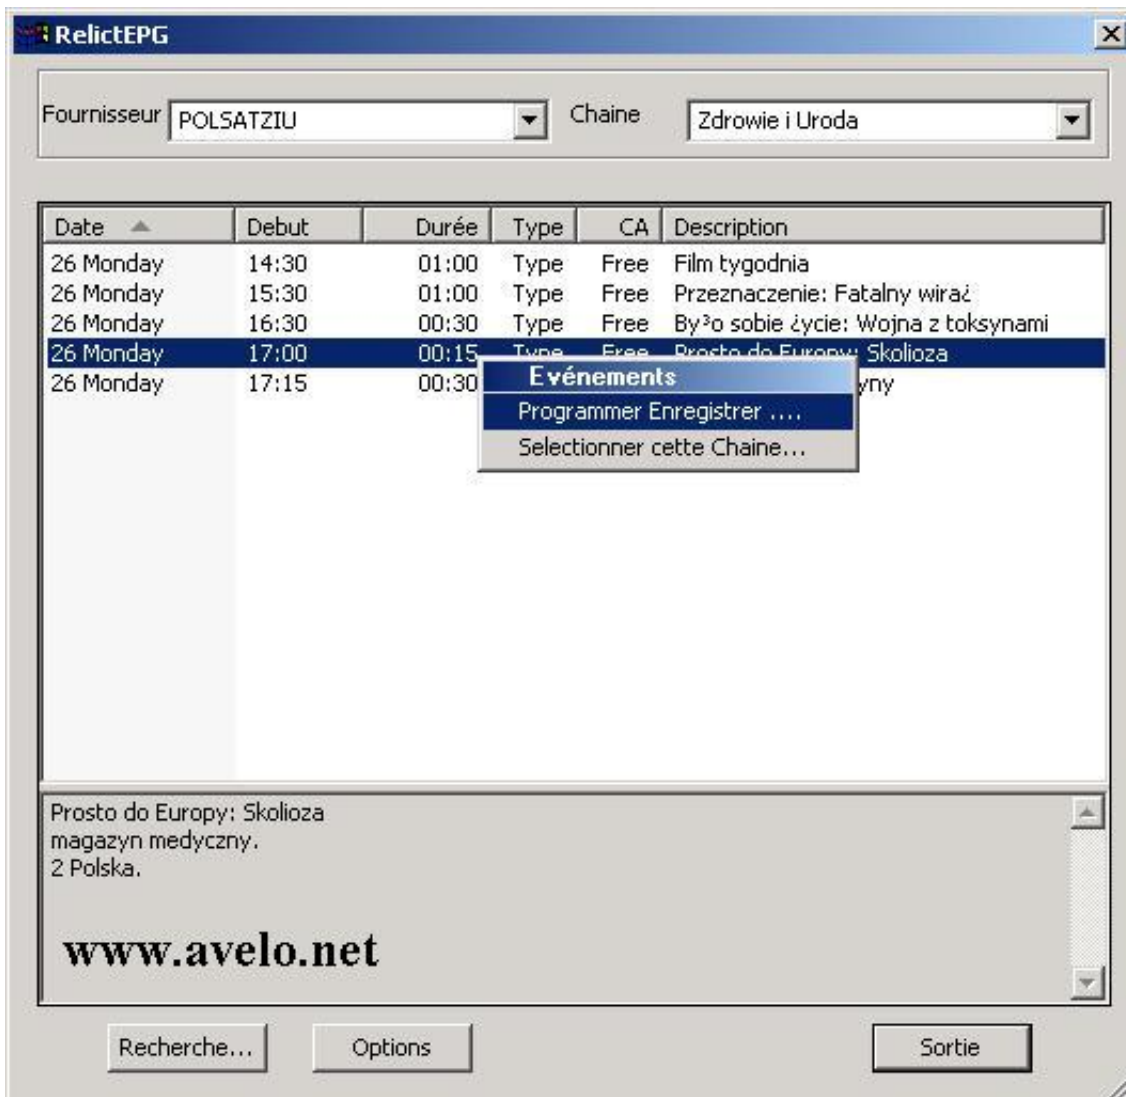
RelictEPG

Fournisseur POLSATZIU

Chaine Zdrowie i Uroda

| Date | Debut | Durée | Type | CA | Description |
|---|---|---|---|---|---|
| 26 Monday | 14:30 | 01:00 | Type | Free | Film tygodnia |
| 26 Monday | 15:30 | 01:00 | Type | Free | Przeznaczenie: Fatalny wiraż |
| 26 Monday | 16:30 | 00:30 | Type | Free | By³o sobie ¿ycie: Wojna z toksynami |
| 26 Monday | 17:00 | 00:15 | Type | Free | Prosto do Europy: Skolioza |
| 26 Monday | 17:15 | 00:30 | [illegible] | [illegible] | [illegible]yny |

Evénements
Programmer Enregistrer ....
Selectionner cette Chaine...

Prosto do Europy: Skolioza
magazyn medyczny.
2 Polska.

www.avelo.net

Recherche... Options Sortie